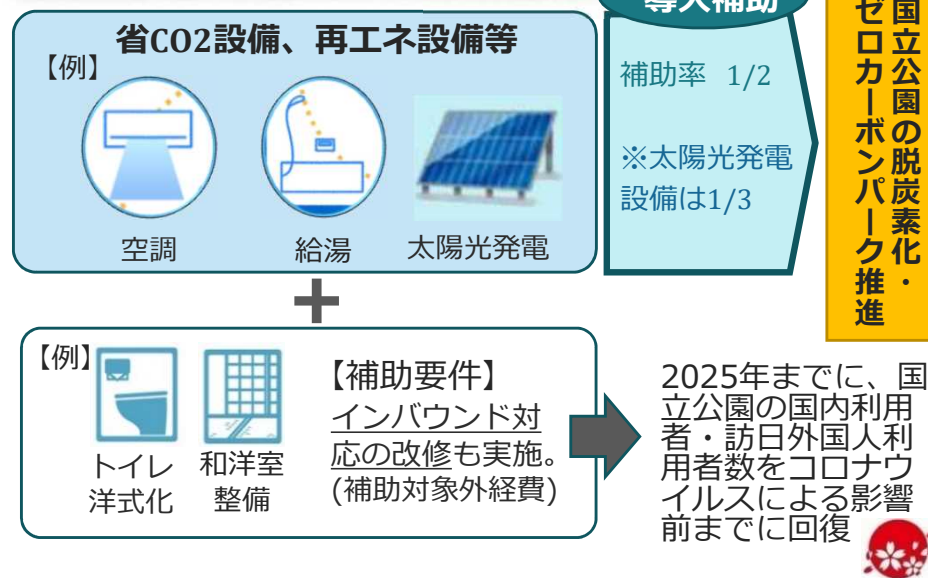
導入補助

省CO2設備、再エネ設備等

【例】

空調

給湯

太陽光発電

補助率 1/2

※太陽光発電設備は1/3

国立公園の脱炭素化・ゼロカーボンパーク推進

+

【例】

トイレ洋式化

和洋室整備

【補助要件】
インバウンド対応の改修も実施。
(補助対象外経費)

2025年までに、国立公園の国内利用者・訪日外国人利用者数をコロナウイルスによる影響前までに回復